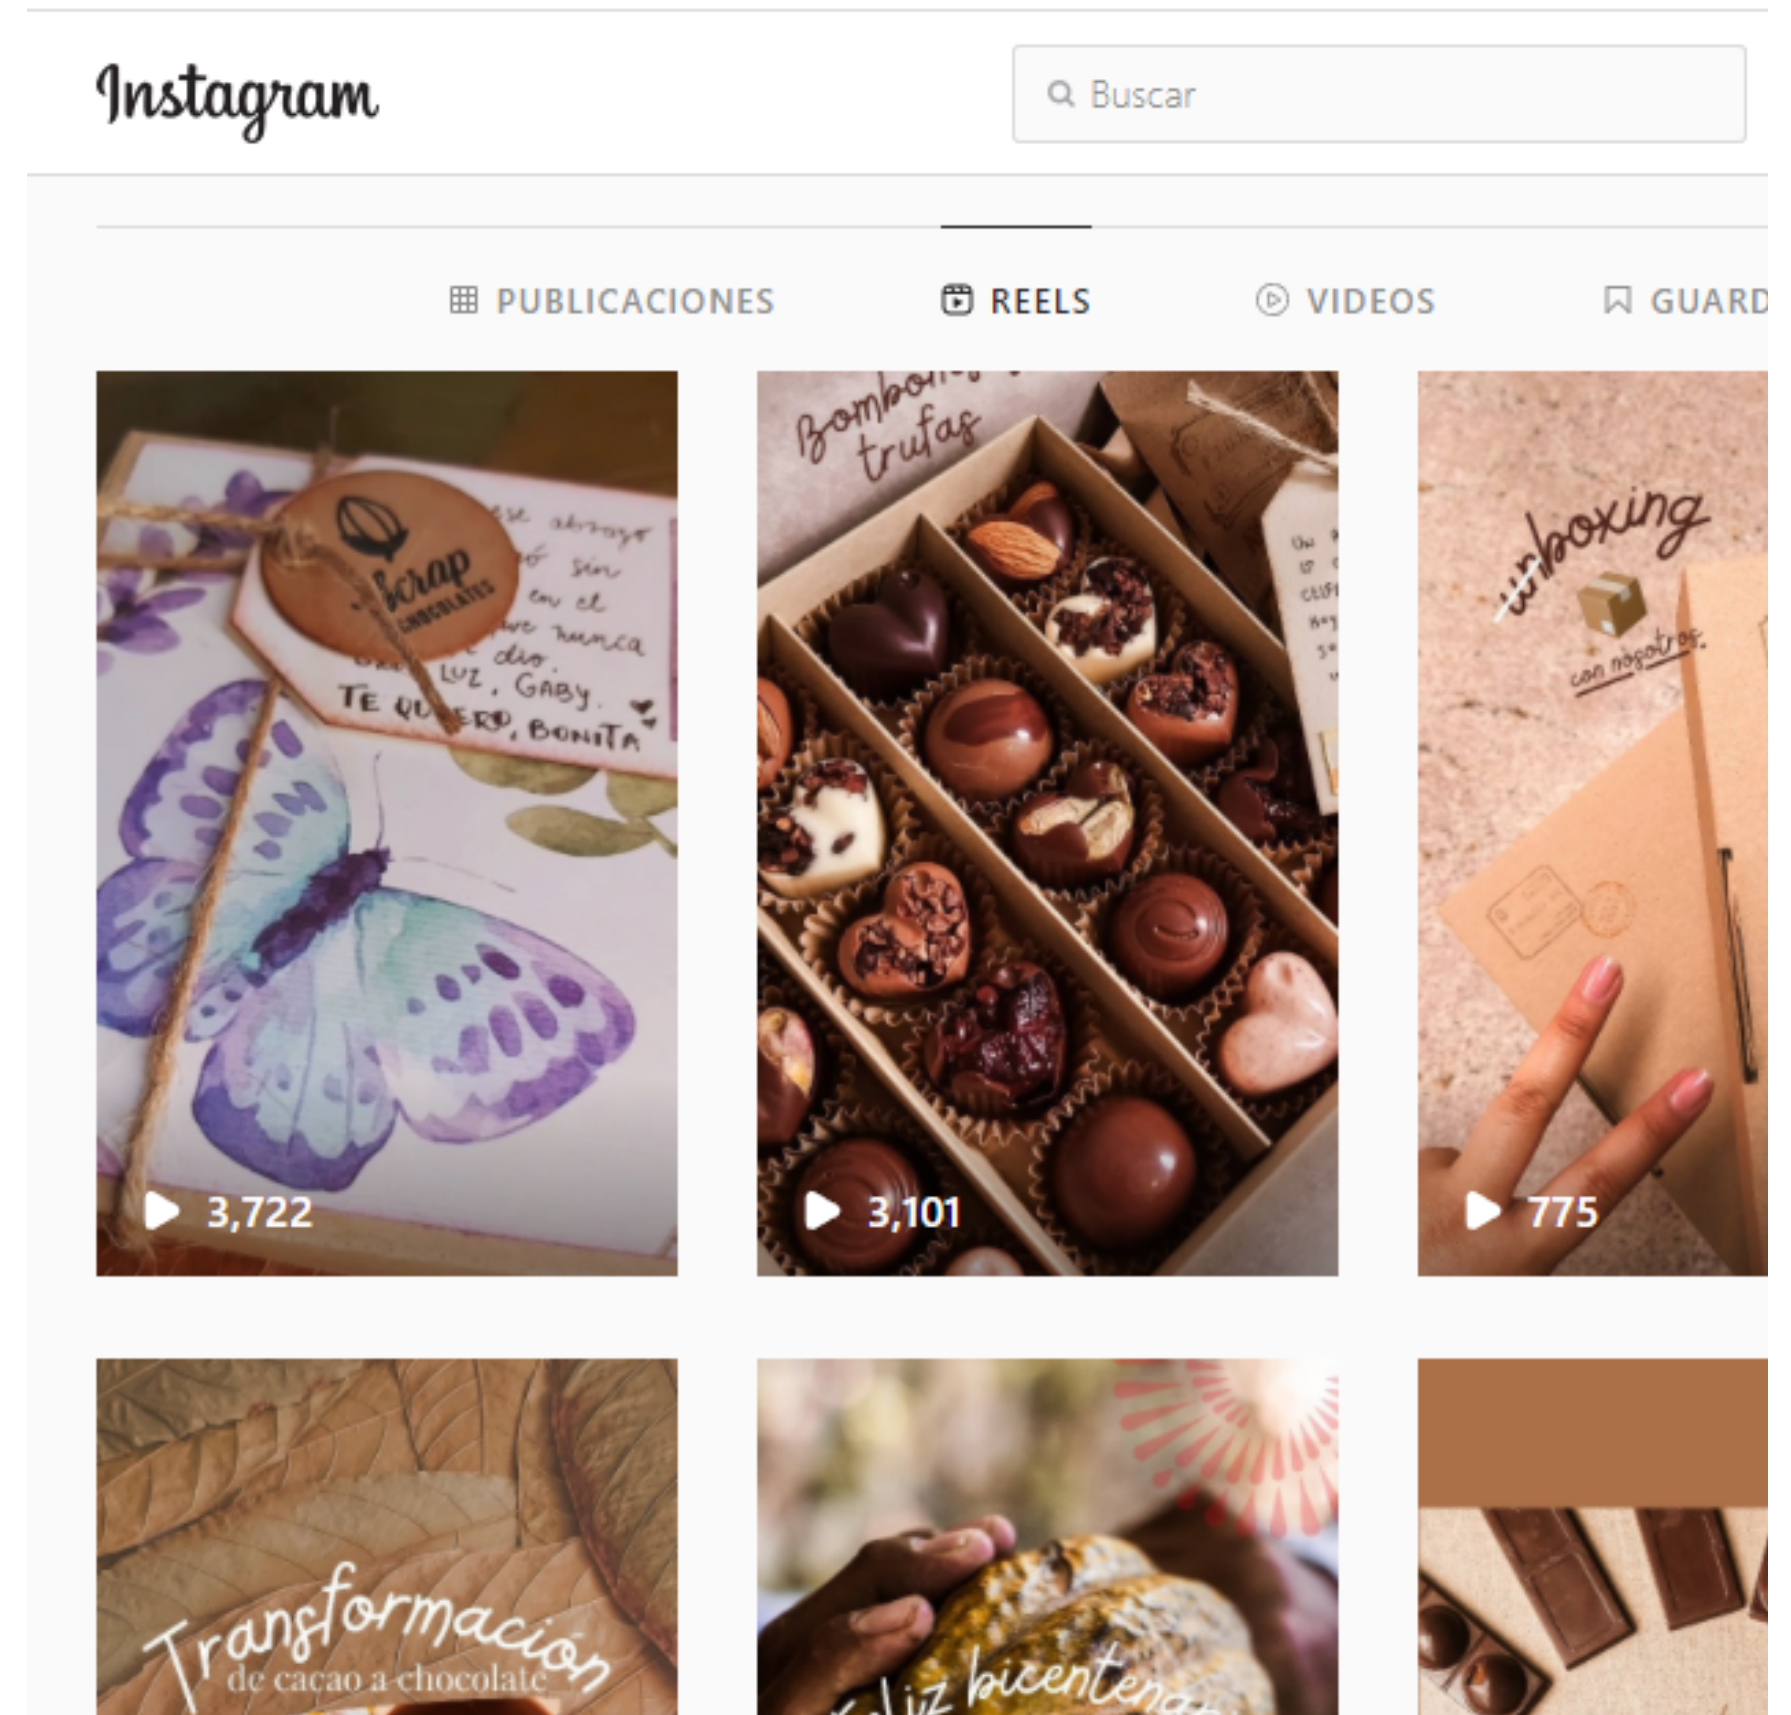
Instagram

Buscar

PUBLICACIONES REELS VIDEOS GUARD

Scrap CHOCOLATES
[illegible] abrazo
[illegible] sin
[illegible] en el
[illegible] nunca
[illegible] dio
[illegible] LUZ, GABY
TE QUIERO, BONITA

3,722

Bombon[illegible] trufas

3,101

unboxing
con nosotros

775

Transformación
de cacao a chocolate

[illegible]liz bicenten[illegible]